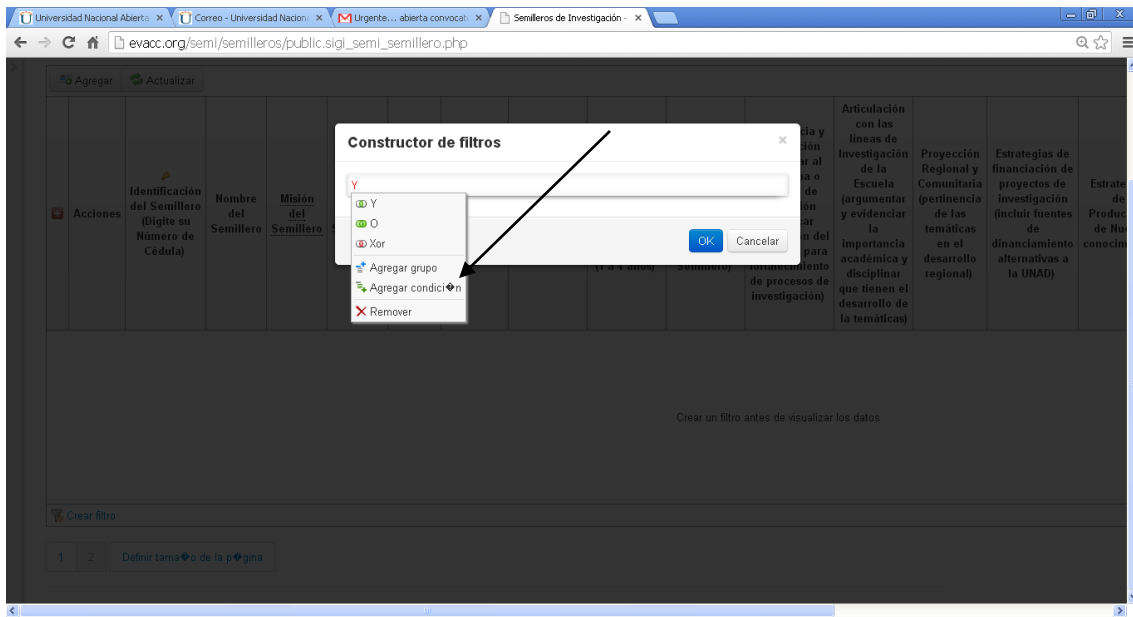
Universidad Nacional Abierta ×
Correo - Universidad Naciona ×
Urgente... abierta convocato ×
Semilleros de Investigación - ×

evacc.org/semi/semilleros/public.sigi_semi_semillero.php

Agregar
Actualizar

| | Acciones | Identificación del Semillero (Digite su Número de Cédula) | Nombre del Semillero | Misión del Semillero | | | | (1 a 4 años) | Semillero) | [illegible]cia y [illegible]ción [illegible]r al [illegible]a o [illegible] de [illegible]ión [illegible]car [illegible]n del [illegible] para fortalecimiento de procesos de investigación) | Articulación con las líneas de Investigación de la Escuela (argumentar y evidenciar la importancia académica y disciplinar que tienen el desarrollo de la temáticas) | Proyección Regional y Comunitaria (pertinencia de las temáticas en el desarrollo regional) | Estrategias de financiación de proyectos de investigación (incluir fuentes de dinanciamiento alternativas a la UNAD) | Estrate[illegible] de Produc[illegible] de Nu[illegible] conocim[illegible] |
|---|---|---|---|---|---|---|---|---|---|---|---|---|---|---|

Constructor de filtros
×
Y
Y
O
Xor
Agregar grupo
Agregar condici�n
Remover
OK
Cancelar

Crear un filtro antes de visualizar los datos

Crear filtro

1 2 Definir tama�o de la p�gina